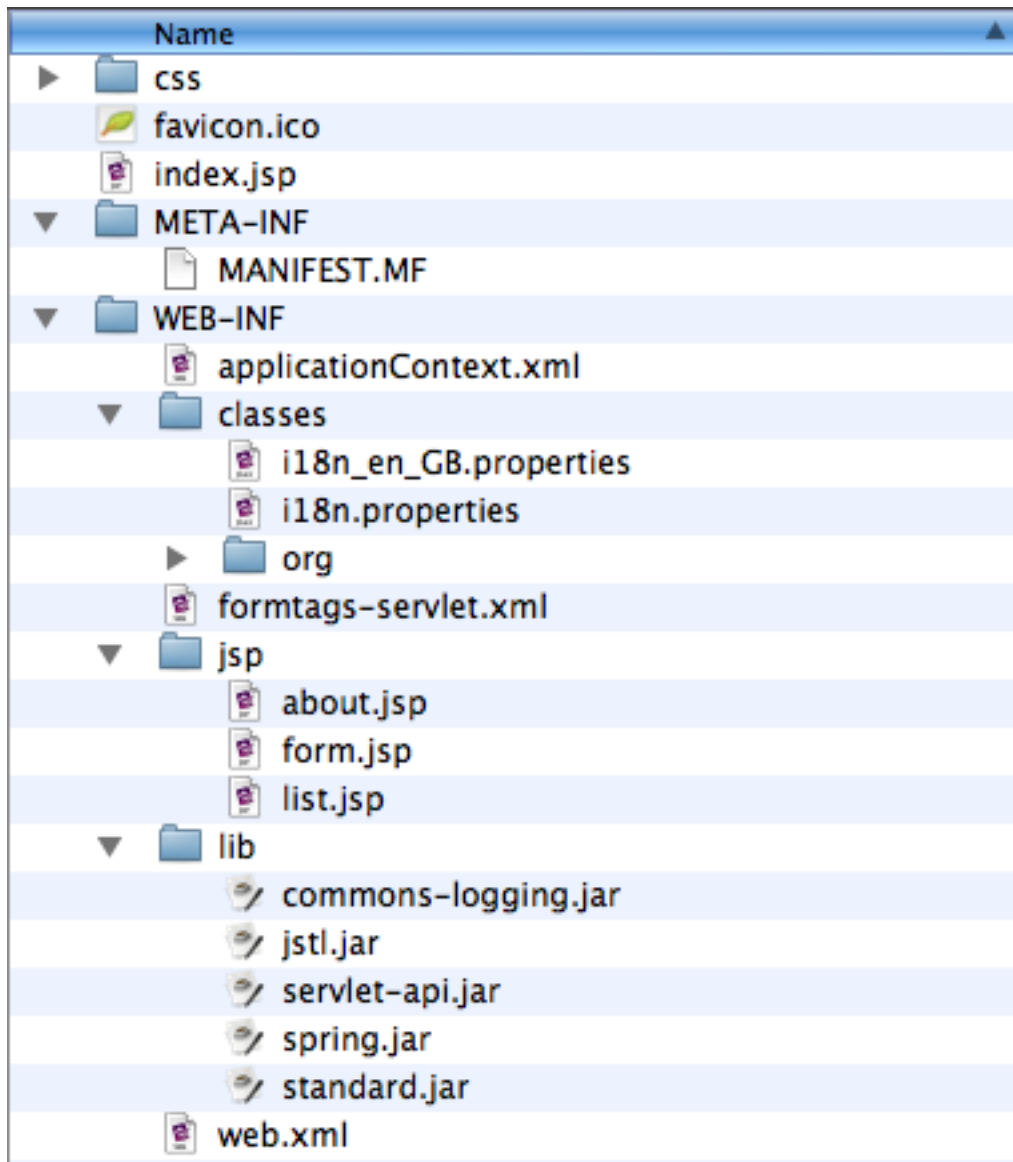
Name

css
favicon.ico
index.jsp
META-INF
MANIFEST.MF
WEB-INF
applicationContext.xml
classes
i18n_en_GB.properties
i18n.properties
org
formtags-servlet.xml
jsp
about.jsp
form.jsp
list.jsp
lib
commons-logging.jar
jstl.jar
servlet-api.jar
spring.jar
standard.jar
web.xml